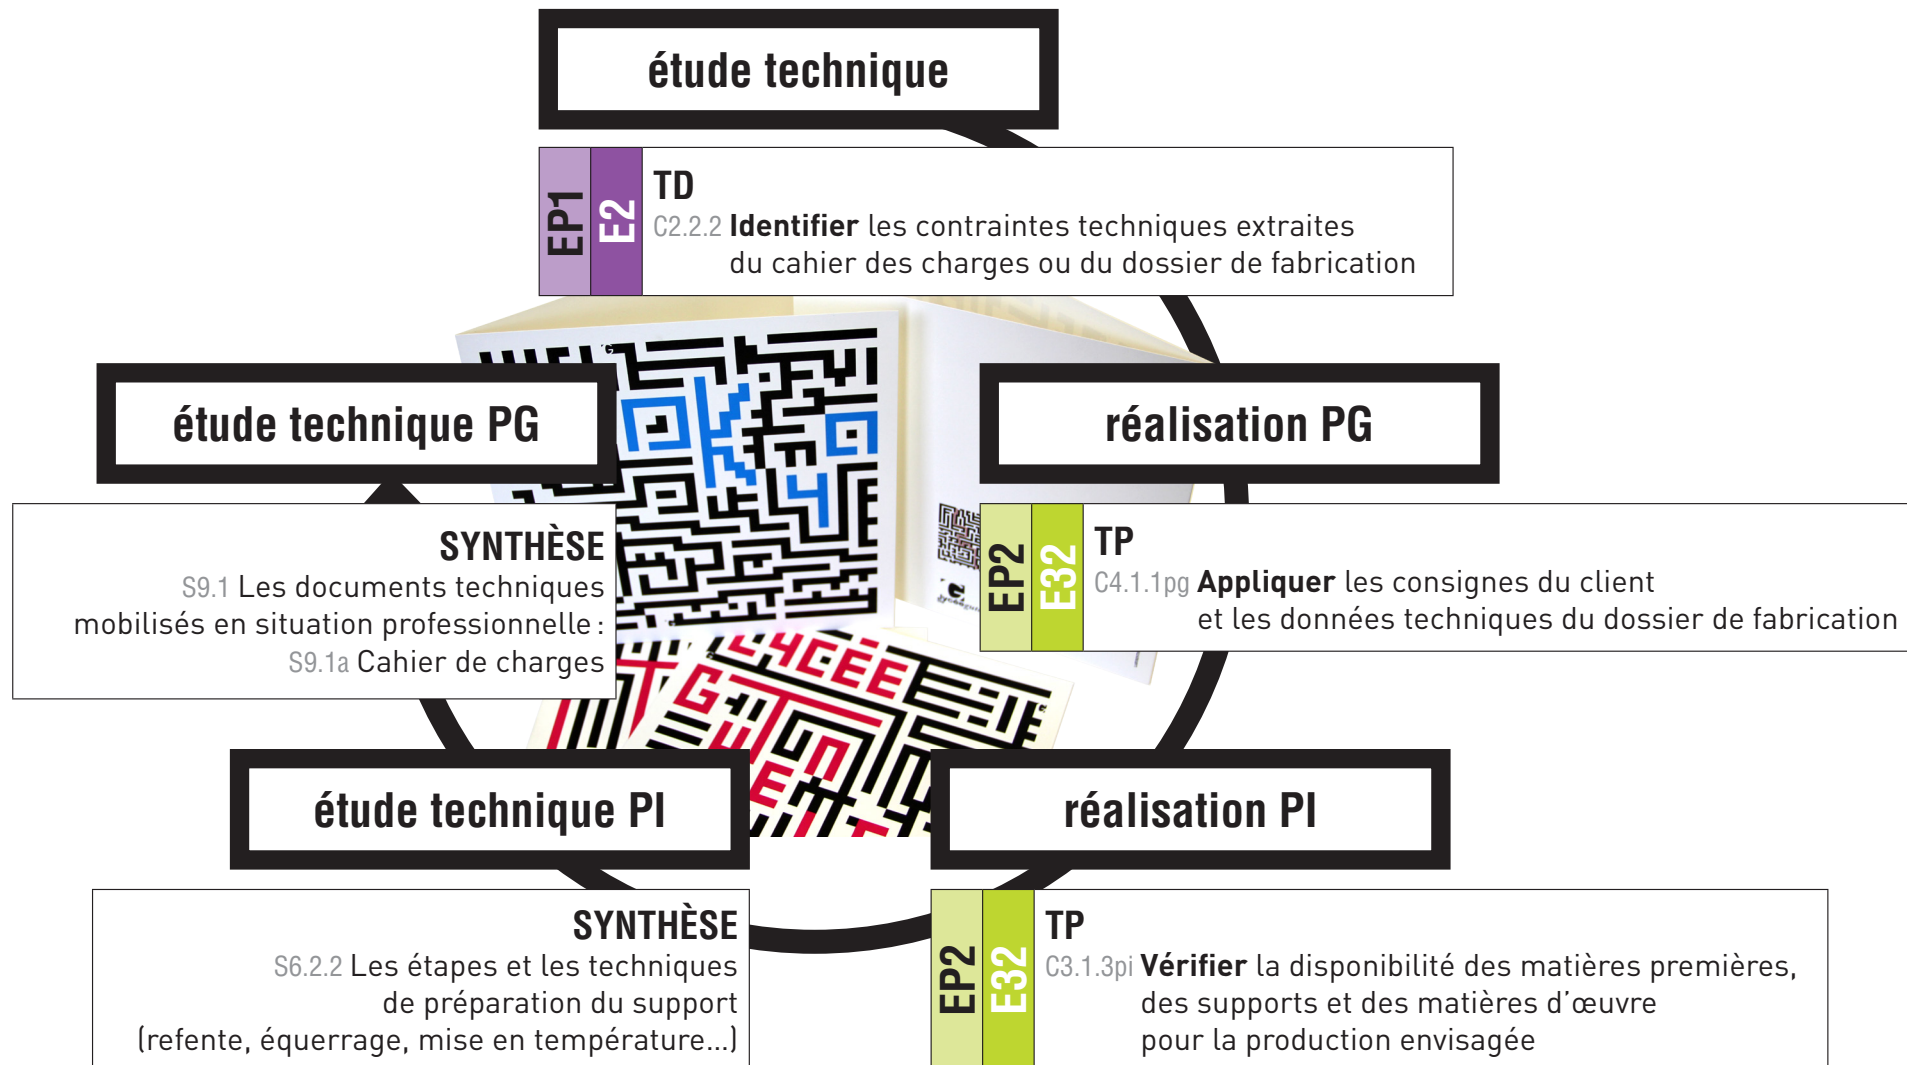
étude technique

EP1 E2

TD
C2.2.2 **Identifier** les contraintes techniques extraites du cahier des charges ou du dossier de fabrication

étude technique PG

SYNTHÈSE
S9.1 Les documents techniques mobilisés en situation professionnelle :
S9.1a Cahier de charges

réalisation PG

EP2 E32

TP
C4.1.1pg **Appliquer** les consignes du client et les données techniques du dossier de fabrication

étude technique PI

SYNTHÈSE
S6.2.2 Les étapes et les techniques de préparation du support (refente, équerrage, mise en température…)

réalisation PI

EP2 E32

TP
C3.1.3pi **Vérifier** la disponibilité des matières premières, des supports et des matières d'œuvre pour la production envisagée